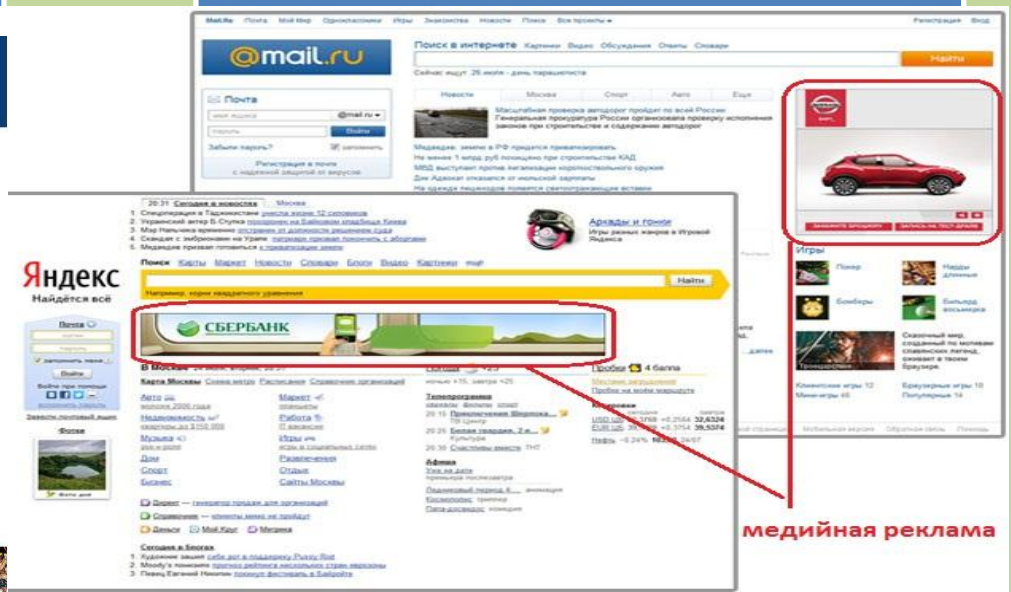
Mail.Ru Почта Мой Мир Одноклассники Игры Знакомства Новости Поиск Все проекты

Регистрация Вход

@mail.ru

Поиск в интернете Картинки Видео Обсуждения Ответы Словари

Найти

Сейчас ищут 26 июля - день парашютиста

Почта

@mail.ru

Войти

Забыли пароль? запомнить

Регистрация в почте с надежной защитой от вирусов

Новости Москва Спорт Авто Еще

Масштабная проверка автодорог пройдет по всей России

Генеральная прокуратура России организовала проверку исполнения законов при строительстве и содержании автодорог

Медведев: землю в РФ придется приватизировать

Не менее 1 млрд руб похищено при строительстве КАД

МВД выступает против легализации короткоствольного оружия

Дом Адвокат откажется от июльской зарплаты

На одежде пешеходов появятся светоотражающие вставки

Игры

Покер

Нарды длинные

Бомберы

Бильярд восьмерка

Сказочный мир, созданный по мотивам славянских легенд, оживает в твоем браузере.

Клиентские игры 12

Мини-игры 46

Браузерные игры 10

Популярные 14

Яндекс

Найдётся всё

20:31 Сегодня в новостях Москва

Аркады и гонки

Игры разных жанров в Игровой Яндекса

Поиск Карты Маркет Новости Словари Блоги Видео Картинки ещё

Найти

Например, корни квадратного уравнения

Почта

Войти

СБЕРБАНК

В Москве

Карта Москвы Схема метро Расписания Справочник организаций

Авто

Недвижимость

Музыка

Дом

Спорт

Бизнес

Маркет

Работа

Игры

Развлечения

Отдых

Сайты Москвы

Пробки 4 балла

Телепрограмма

Афиша

Сегодня в блогах

Фотки

медийная реклама